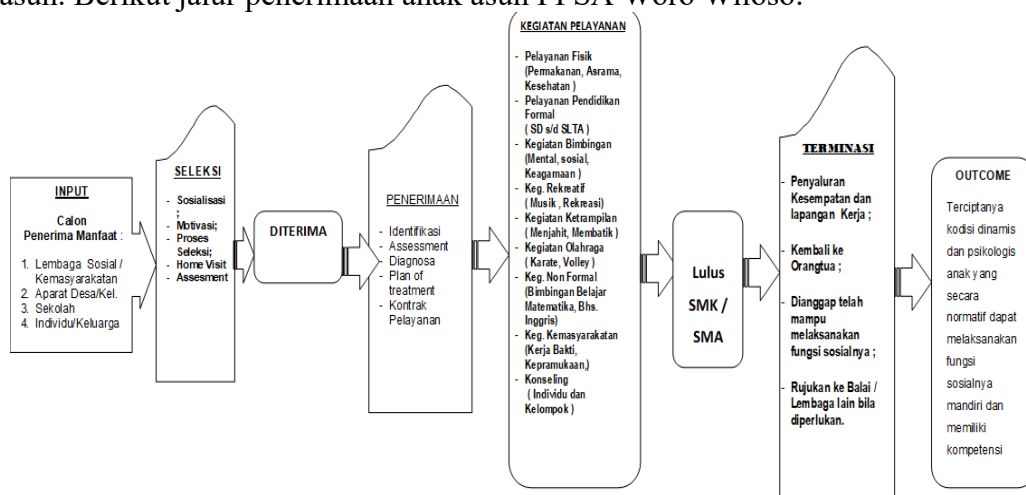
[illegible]asuh. Berikut jalur penerimaan anak asuh PPSA Woro Wiloso:

INPUT

Calon Penerima Manfaat :

1. Lembaga Sosial / Kemasyarakatan
2. Aparat Desa/Kel.
3. Sekolah
4. Individu/Keluarga

SELEKSI

- Sosialisasi ;
- Motivasi;
- Proses Seleksi;
- Home Visit
- Assesment

DITERIMA

PENERIMAAN

- Identifikasi
- Assessment Diagnosa
- Plan of treatment
- Kontrak Pelayanan

KEGIATAN PELAYANAN

- Pelayanan Fisik (Permakanan, Asrama, Kesehatan )
- Pelayanan Pendidikan Formal ( SD s/d SLTA )
- Kegiatan Bimbingan (Mental, sosial, Keagamaan )
- Keg. Rekreatif ( Musik , Rekreasi)
- Kegiatan Ketrampilan ( Menjahit, Membatik )
- Kegiatan Olahraga ( Karate, Volley )
- Keg. Non Formal (Bimbingan Belajar Matematika, Bhs. Inggris)
- Keg. Kemasyarakatan (Kerja Bakti, Kepramukaan,)
- Konseling ( Individu dan Kelompok )

Lulus SMK / SMA

TERMINASI

- Penyaluran Kesempatan dan lapangan Kerja ;
- Kembali ke Orangtua ;
- Dianggap telah mampu melaksanakan fungsi sosialnya ;
- Rujukan ke Balai / Lembaga lain bila diperlukan.

OUTCOME

Terciptanya kodisi dinamis dan psikologis anak yang secara normatif dapat melaksanakan fungsi sosialnya mandiri dan memiliki kompetensi